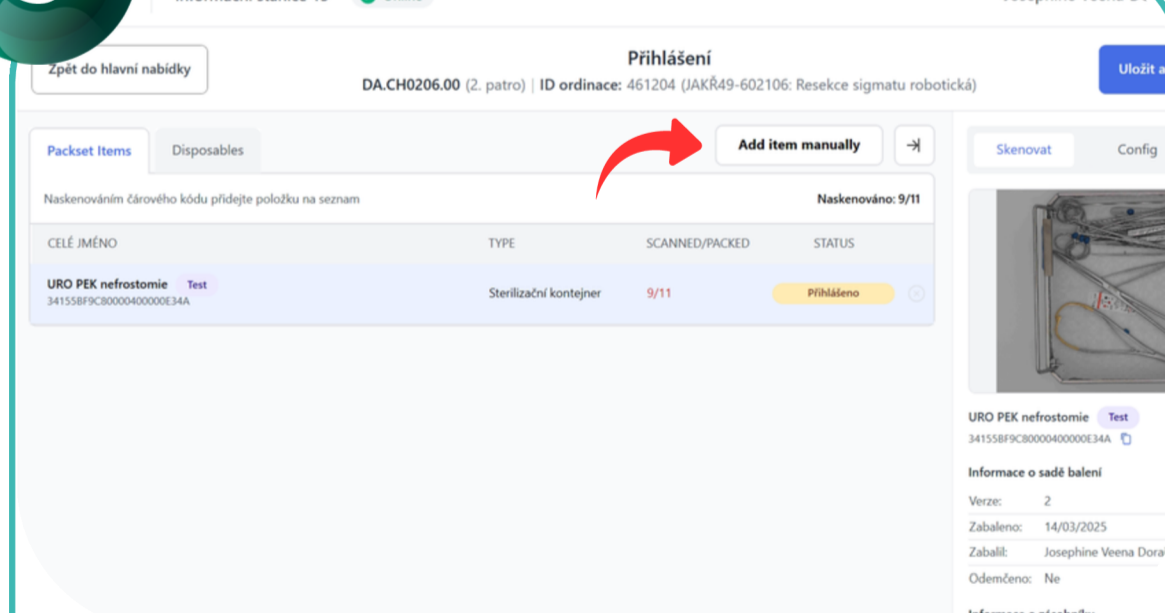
Zpět do hlavní nabídky

Přihlášení

DA.CH0206.00 (2. patro) | ID ordinace: 461204 (JAKŘ49-602106: Resekce sigmatu robotická)

Uložit a

Packset Items

Disposables

Add item manually

Naskenováním čárového kódu přidejte položku na seznam

Naskenováno: 9/11

| CELÉ JMÉNO | TYPE | SCANNED/PACKED | STATUS |
|---|---|---|---|
| URO PEK nefrostomie Test 34155BF9C80000400000E34A | Sterilizační kontejner | 9/11 | Přihlášeno |

Skenovat

Config

URO PEK nefrostomie Test

34155BF9C80000400000E34A

Informace o sadě balení

| Verze: | 2 |
|---|---|
| Zabaleno: | 14/03/2025 |
| Zabalil: | Josephine Veena Dora |
| Odemčeno: | Ne |